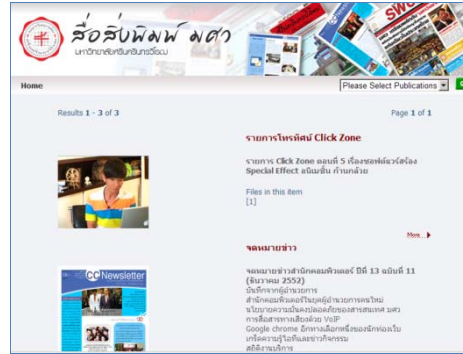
สื่อสิ่งพิมพ์ มศว
มหาวิทยาลัยศรีนครินทรวิโรฒ

Home

Please Select Publications

Results 1 - 3 of 3

Page 1 of 1

รายการโทรทัศน์ Click Zone

รายการ Click Zone ตอนที่ 5 เรื่องซอฟต์แวร์สร้าง Special Effect ฉบับชั้น ก้านกล้วย

Files in this item
[1]

More...

จดหมายข่าว

CC Newsletter

จดหมายข่าวสำนักคอมพิวเตอร์ ปีที่ 13 ฉบับที่ 11 (ธันวาคม 2552)
บันทึกจากผู้อำนวยการ
สำนักคอมพิวเตอร์ในยุคผู้อำนวยการคนใหม่
นโยบายความมั่นคงปลอดภัยของสารสนเทศ มศว
การสื่อสารทางเสียงด้วย VoIP
Google chrome อีกทางเลือกหนึ่งของนักท่องเว็บ
เครือความรู้ไอทีและข่าวกิจกรรม
สถิติงานบริการ